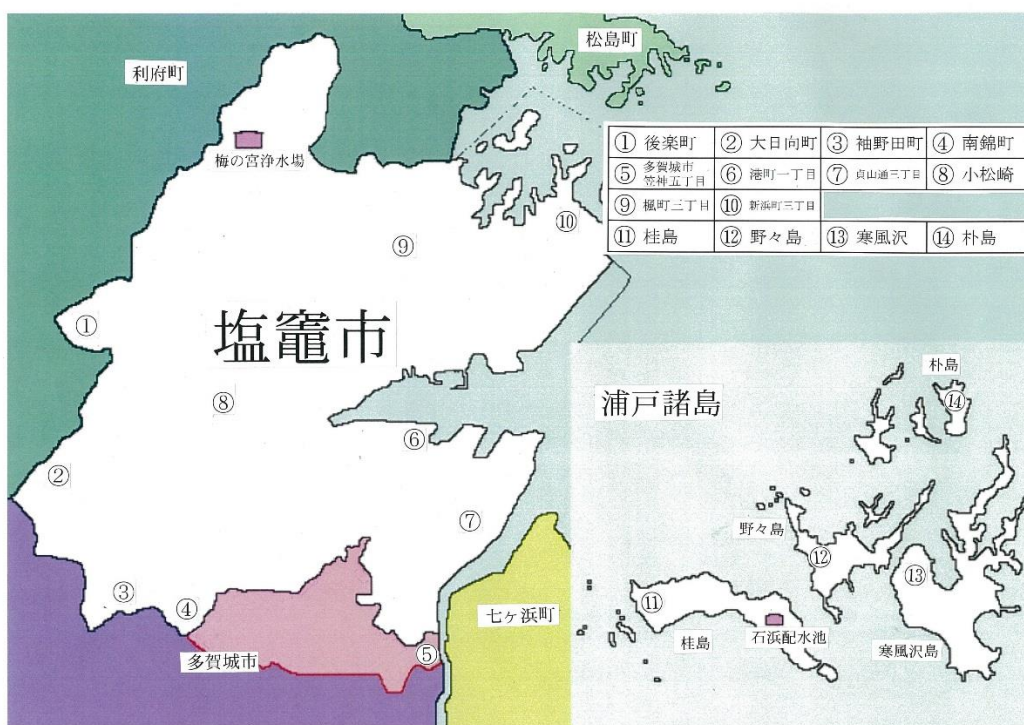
松島町

利府町

梅の宮浄水場

| ① 後楽町 | ② 大日向町 | ③ 袖野田町 | ④ 南錦町 |
|---|---|---|---|
| ⑤ 多賀城市 笠神五丁目 | ⑥ 港町一丁目 | ⑦ 貞山通三丁目 | ⑧ 小松崎 |
| ⑨ 楓町三丁目 | ⑩ 新浜町三丁目 | | |
| ⑪ 桂島 | ⑫ 野々島 | ⑬ 寒風沢 | ⑭ 朴島 |

⑩

⑨

①

塩竈市

⑧

⑥

②

⑦

③

④

多賀城市

⑤

七ヶ浜町

浦戸諸島

朴島

⑭

野々島

⑫

⑬

⑪

桂島

石浜配水池

寒風沢島